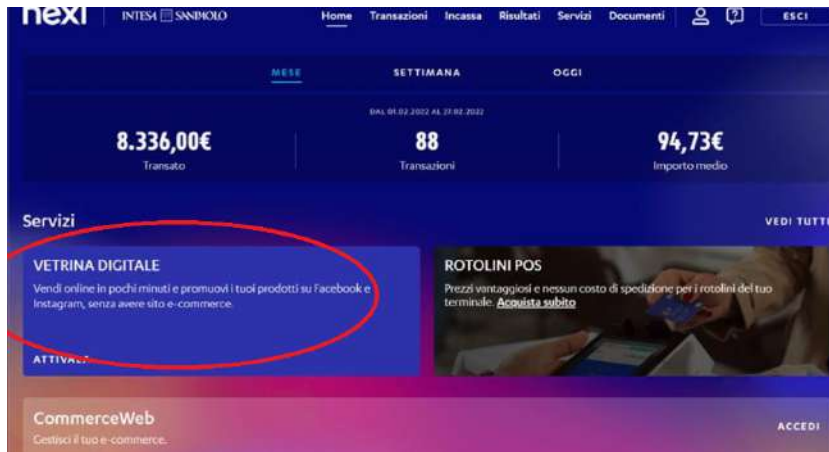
nexi INTESA SANPAOLO

Home Transazioni Incassa Risultati Servizi Documenti ESCI

MESE SETTIMANA OGGI

DAL 01.02.2022 AL 27.02.2022

8.336,00€
Transato

88
Transazioni

94,73€
Importo medio

Servizi

VEDI TUTTI

VETRINA DIGITALE
Vendi online in pochi minuti e promuovi i tuoi prodotti su Facebook e Instagram, senza avere sito e-commerce.

ATTIVA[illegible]

ROTOLINI POS
Prezzi vantaggiosi e nessun costo di spedizione per i rotolini del tuo terminale. Acquista subito

CommerceWeb
Gestisci il tuo e-commerce.

ACCEDI